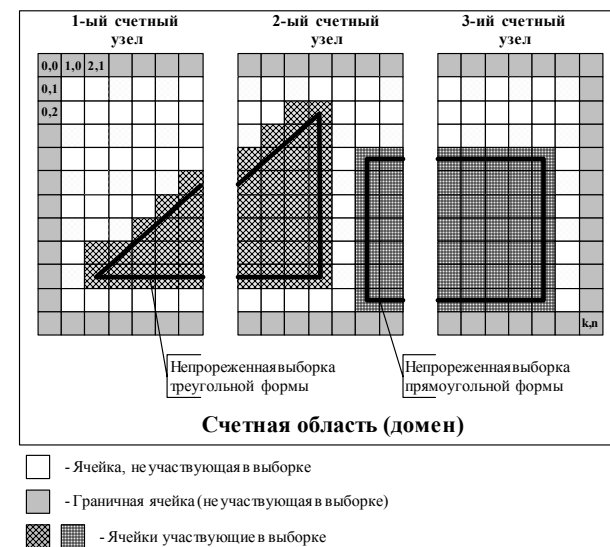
1-ый счетный узел

2-ый счетный узел

3-ий счетный узел

0,0 1,0 2,1

0,1

0,2

k,n

Непрореженная выборка треугольной формы

Непрореженная выборка прямоугольной формы

Счетная область (домен)

- Ячейка, не участвующая в выборке

- Граничная ячейка (не участвующая в выборке)

- Ячейки участвующие в выборке